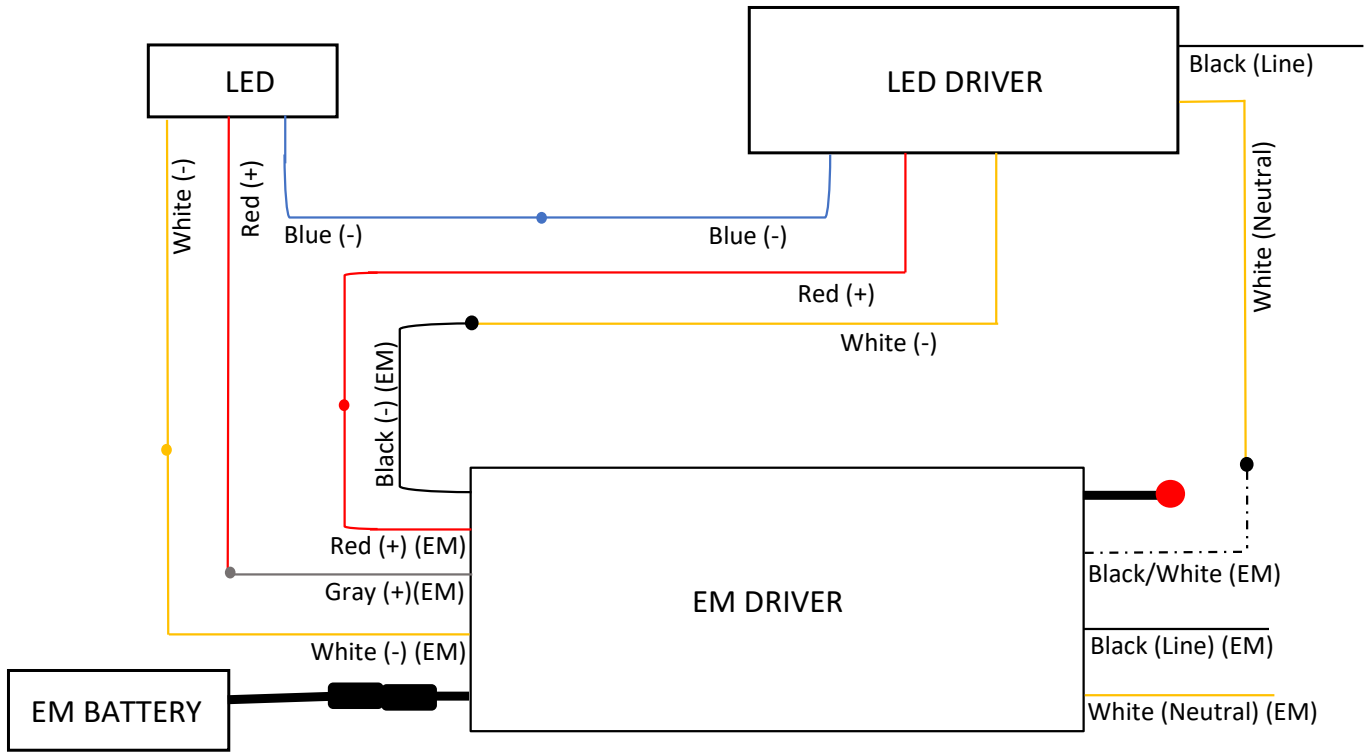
LED

LED DRIVER

Black (Line)

White (Neutral)

White (-)

Red (+)

Blue (-)

Blue (-)

Red (+)

White (-)

Black (-) (EM)

Red (+) (EM)

Gray (+)(EM)

White (-) (EM)

EM DRIVER

Black/White (EM)

Black (Line) (EM)

White (Neutral) (EM)

EM BATTERY